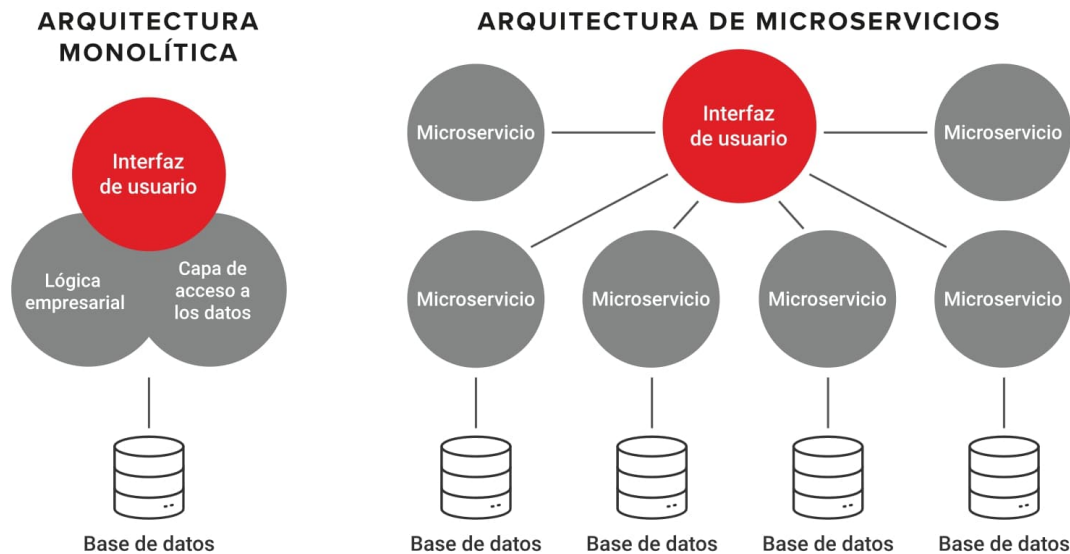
ARQUITECTURA MONOLÍTICA

Interfaz de usuario

Lógica empresarial

Capa de acceso a los datos

Base de datos

ARQUITECTURA DE MICROSERVICIOS

Microservicio

Interfaz de usuario

Microservicio

Microservicio

Microservicio

Microservicio

Microservicio

Base de datos

Base de datos

Base de datos

Base de datos